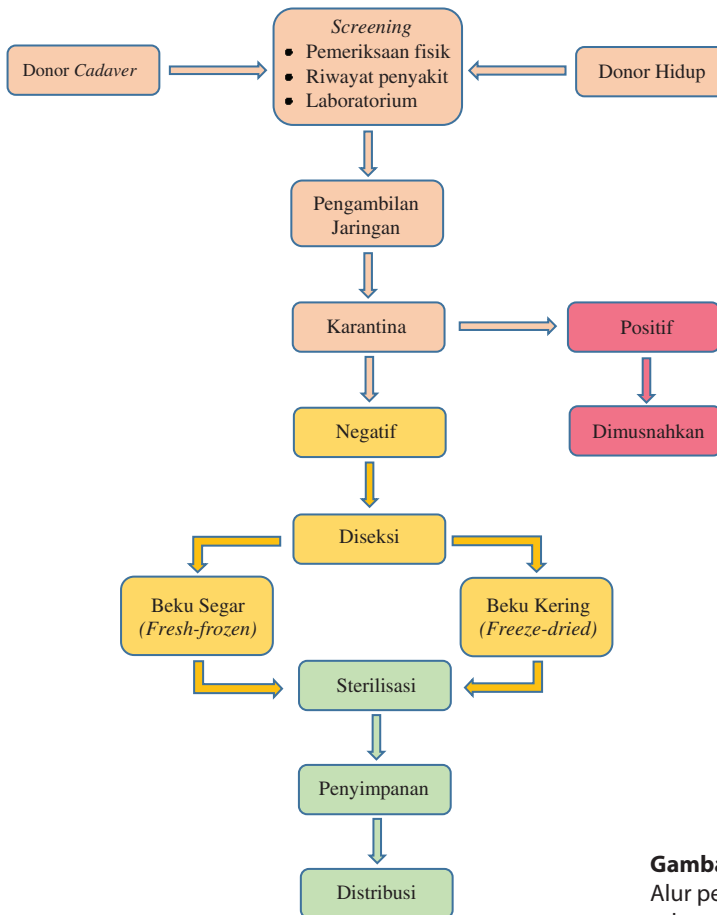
Donor *Cadaver*

*Screening*
- Pemeriksaan fisik
- Riwayat penyakit
- Laboratorium

Donor Hidup

Pengambilan Jaringan

Karantina

Positif

Dimusnahkan

Negatif

Diseksi

Beku Segar *(Fresh-frozen)*

Beku Kering *(Freeze-dried)*

Sterilisasi

Penyimpanan

Distribusi

**Gamb**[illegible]
Alur pe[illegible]